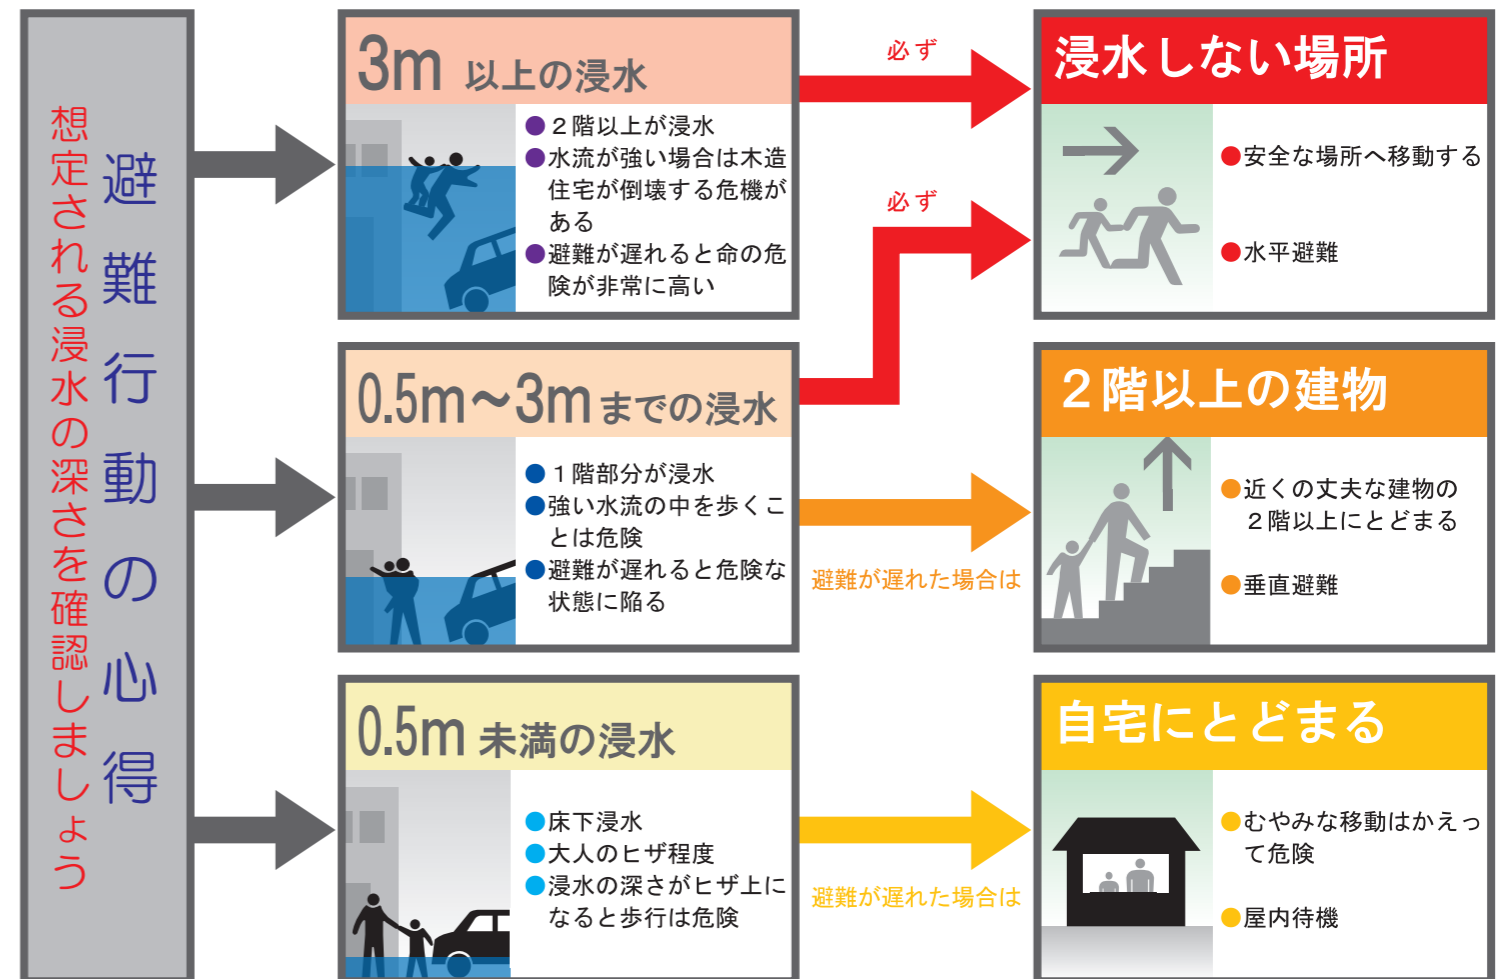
避難行動の心得

想定される浸水の深さを確認しましょう

3m 以上の浸水

●２階以上が浸水
●水流が強い場合は木造住宅が倒壊する危機がある
●避難が遅れると命の危険が非常に高い

必ず

浸水しない場所

●安全な場所へ移動する
●水平避難

必ず

0.5m～3mまでの浸水

●１階部分が浸水
●強い水流の中を歩くことは危険
●避難が遅れると危険な状態に陥る

避難が遅れた場合は

２階以上の建物

●近くの丈夫な建物の２階以上にとどまる
●垂直避難

0.5m 未満の浸水

●床下浸水
●大人のヒザ程度
●浸水の深さがヒザ上になると歩行は危険

避難が遅れた場合は

自宅にとどまる

●むやみな移動はかえって危険
●屋内待機